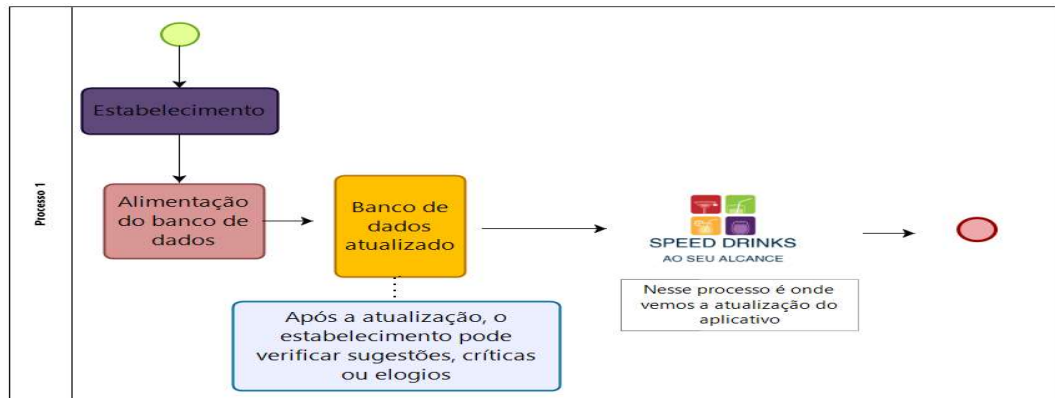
Processo 1

Estabelecimento

Alimentação do banco de dados

Banco de dados atualizado

Após a atualização, o estabelecimento pode verificar sugestões, críticas ou elogios

SPEED DRINKS
AO SEU ALCANCE

Nesse processo é onde vemos a atualização do aplicativo